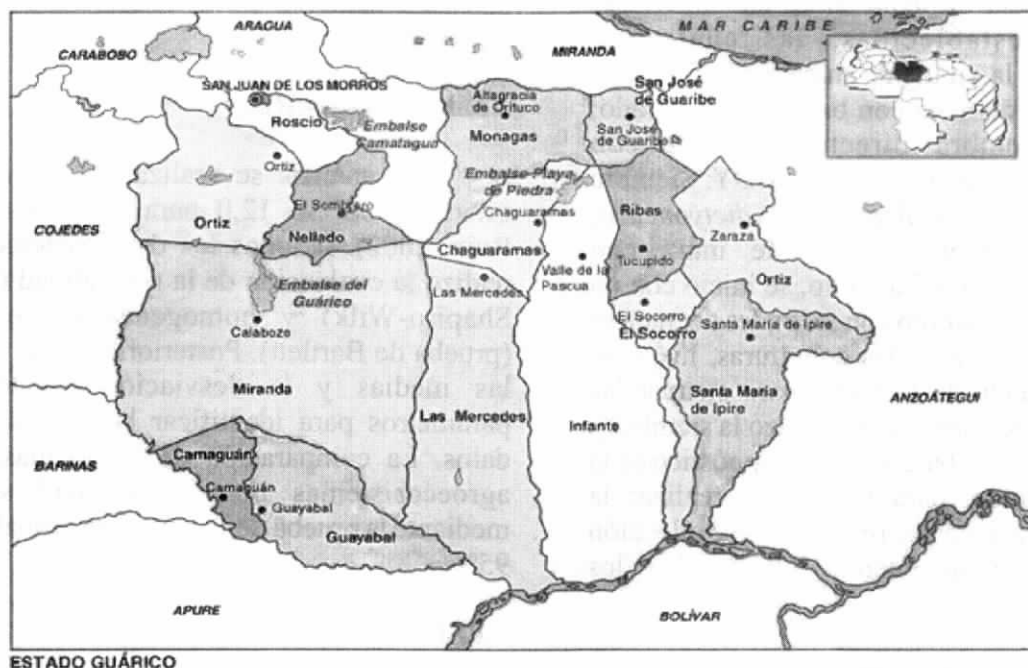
ARAGUA
MAR CARIBE
CARABOBO
MIRANDA
SAN JUAN DE LOS MORROS
Altagracia de Orituco
San José de Guaribe
Roscio
Embalse Camatagua
Monagas
San José de Guaribe
Ortiz
Embalse Playa de Piedra
El Sombrero
Chaguaramas
Ribas
Zaraza
Ortiz
COJEDES
Nellado
Chaguaramas
Tucupido
Valle de la Pascua
Embalse del Guárico
Las Mercedes
Ortiz
Calabozo
El Socorro
El Socorro
Santa María de Ipire
Miranda
Santa María de Ipire
ANZOÁTEGUI
Las Mercedes
Infante
Camaguán
BARINAS
Camaguán
Guayabal
Guayabal
APURE
BOLÍVAR
ESTADO GUÁRICO